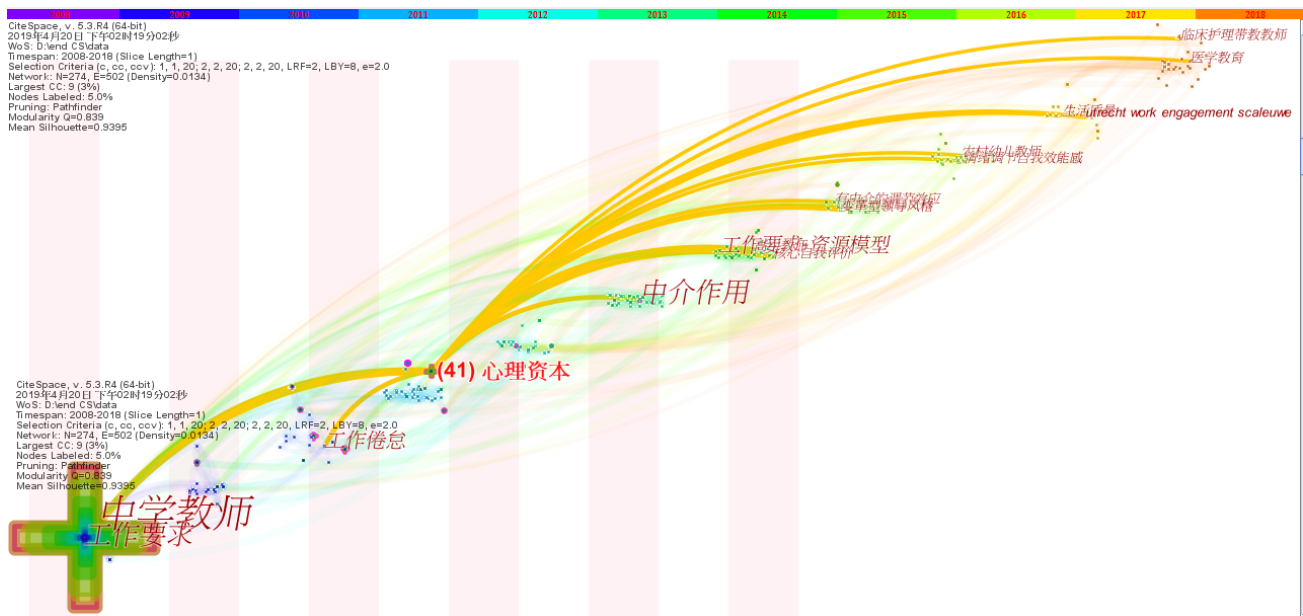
2008 2009 2010 2011 2012 2013 2014 2015 2016 2017 2018

CiteSpace, v. 5.3.R4 (64-bit)
2019年4月20日 下午02时19分02秒
WoS: D:\end CS\data
Timespan: 2008-2018 (Slice Length=1)
Selection Criteria (c, cc, ccv): 1, 1, 20; 2, 2, 20; 2, 2, 20, LRF=2, LBY=8, e=2.0
Network: N=274, E=502 (Density=0.0134)
Largest CC: 9 (3%)
Nodes Labeled: 5.0%
Pruning: Pathfinder
Modularity Q=0.839
Mean Silhouette=0.9395

临床护理带教教师
医学教育
生活质量
utrecht work engagement scaleuwe
农村幼儿教师
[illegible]
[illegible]
工作要求-资源模型
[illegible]
中介作用
(41) 心理资本
工作倦怠
中学教师
工作要求

CiteSpace, v. 5.3.R4 (64-bit)
2019年4月20日 下午02时19分02秒
WoS: D:\end CS\data
Timespan: 2008-2018 (Slice Length=1)
Selection Criteria (c, cc, ccv): 1, 1, 20; 2, 2, 20; 2, 2, 20, LRF=2, LBY=8, e=2.0
Network: N=274, E=502 (Density=0.0134)
Largest CC: 9 (3%)
Nodes Labeled: 5.0%
Pruning: Pathfinder
Modularity Q=0.839
Mean Silhouette=0.9395